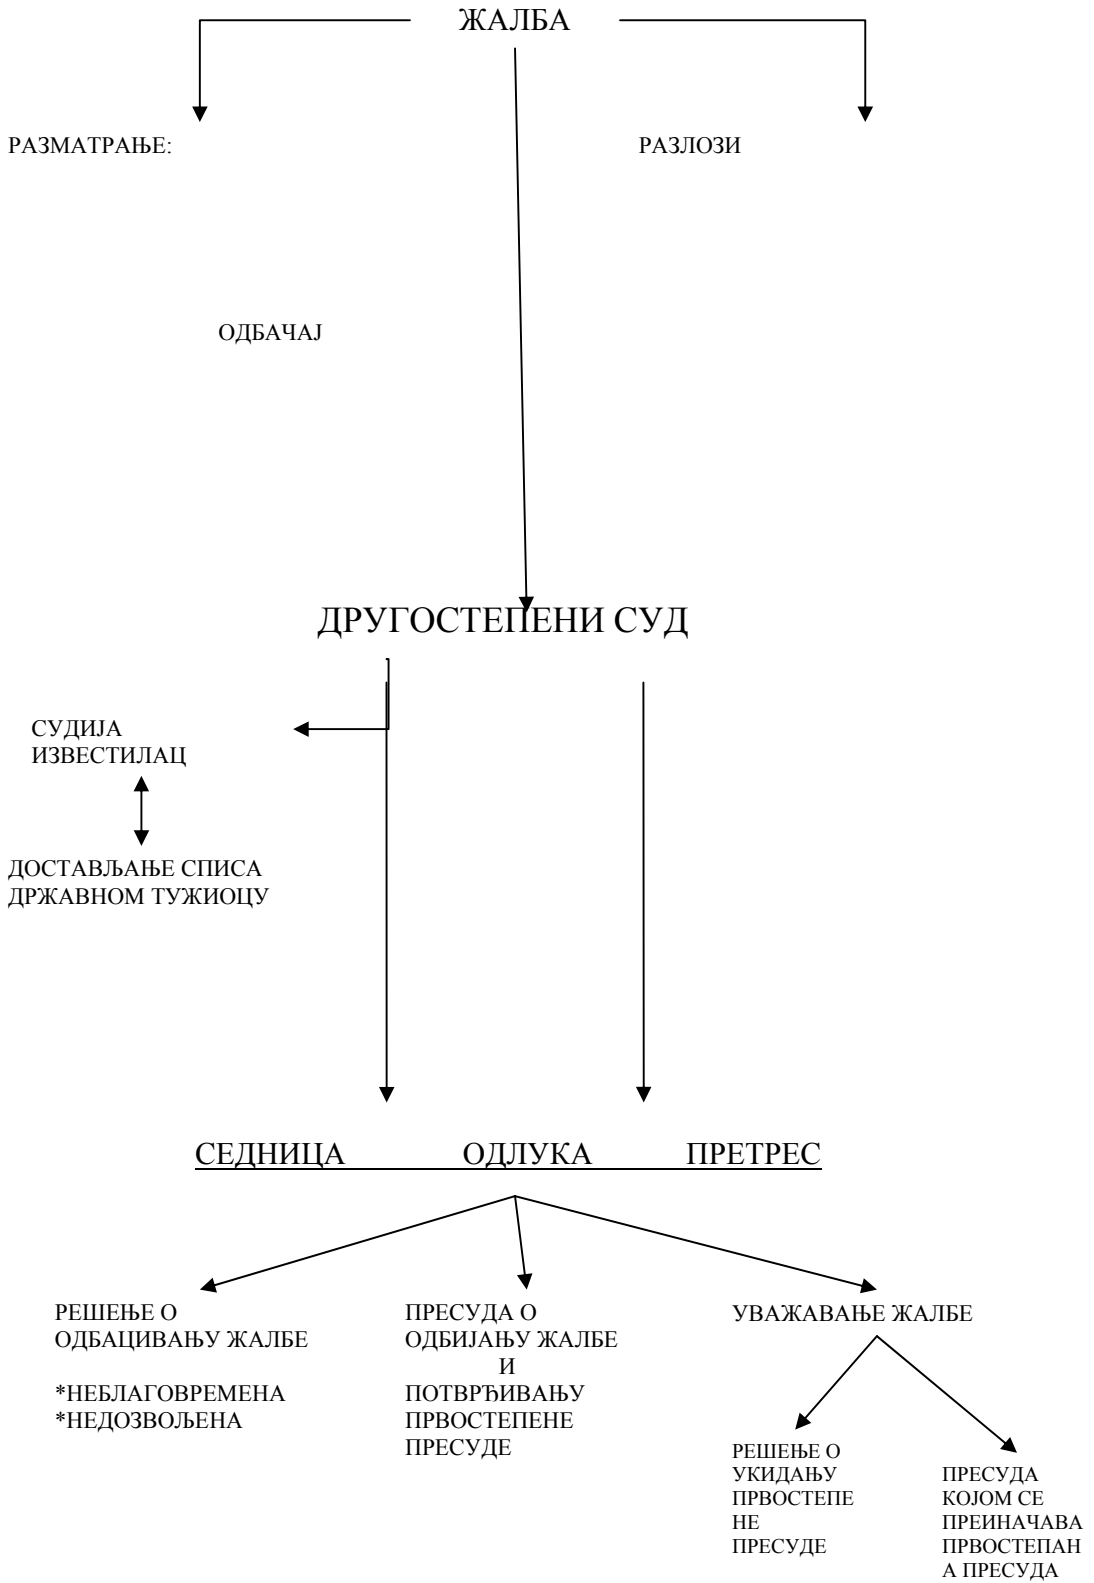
ЖАЛБА

РАЗМАТРАЊЕ:

РАЗЛОЗИ

ОДБАЧАЈ

ДРУГОСТЕПЕНИ СУД

СУДИЈА ИЗВЕСТИЛАЦ

ДОСТАВЉАЊЕ СПИСА ДРЖАВНОМ ТУЖИОЦУ

СЕДНИЦА ОДЛУКА ПРЕТРЕС

РЕШЕЊЕ О ОДБАЦИВАЊУ ЖАЛБЕ

*НЕБЛАГОВРЕМЕНА
*НЕДОЗВОЉЕНА

ПРЕСУДА О ОДБИЈАЊУ ЖАЛБЕ И ПОТВРЂИВАЊУ ПРВОСТЕПЕНЕ ПРЕСУДЕ

УВАЖАВАЊЕ ЖАЛБЕ

РЕШЕЊЕ О УКИДАЊУ ПРВОСТЕПЕНЕ ПРЕСУДЕ

ПРЕСУДА КОЈОМ СЕ ПРЕИНАЧАВА ПРВОСТЕПАНА ПРЕСУДА